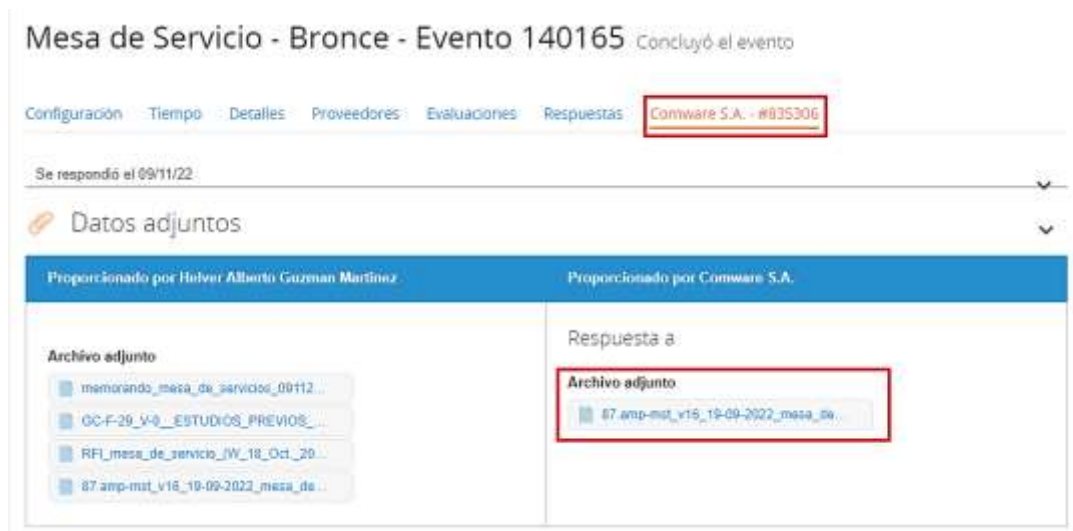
Mesa de Servicio - Bronce - Evento 140165 Concluyó el evento

Configuración Tiempo Detalles Proveedores Evaluaciones Respuestas Comware S.A. - #835306

Se respondió el 09/11/22

Datos adjuntos

| Proporcionado por Helver Alberto Guzman Martinez | Proporcionado por Comware S.A. |
|---|---|
| Archivo adjunto<br>memorando_mesa_de_servicios_09112...<br>GC-F-29_V-0__ESTUDIOS_PREVIOS_...<br>RFI_mesa_de_servicio_IW_18_Oct_20...<br>87 amp-mst_v16_19-09-2022_mesa_de... | Respuesta a<br>Archivo adjunto<br>87 amp-mst_v16_19-09-2022_mesa_de... |